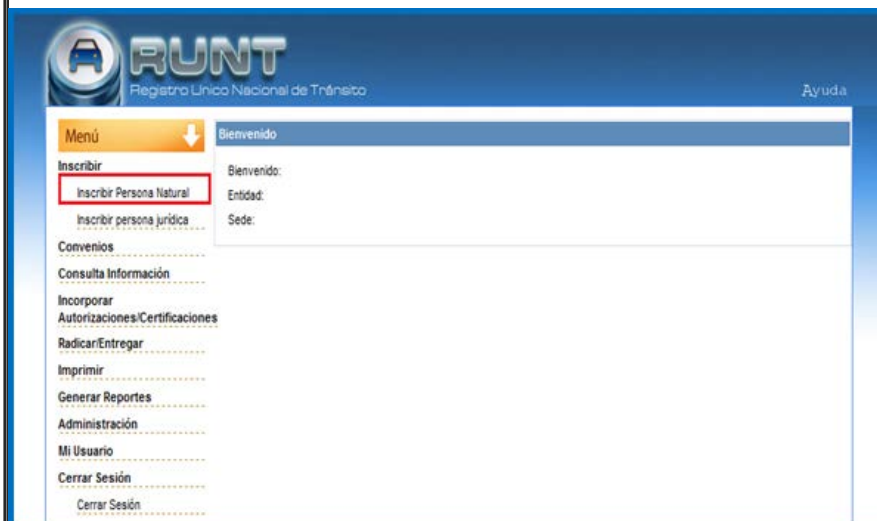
RUNT
Registro Unico Nacional de Tránsito
Ayuda

Menú
Inscribir
Inscribir Persona Natural
Inscribir persona jurídica
Convenios
Consulta Información
Incorporar Autorizaciones/Certificaciones
Radicar/Entregar
Imprimir
Generar Reportes
Administración
Mi Usuario
Cerrar Sesión
Cerrar Sesión

Bienvenido
Bienvenido:
Entidad:
Sede: